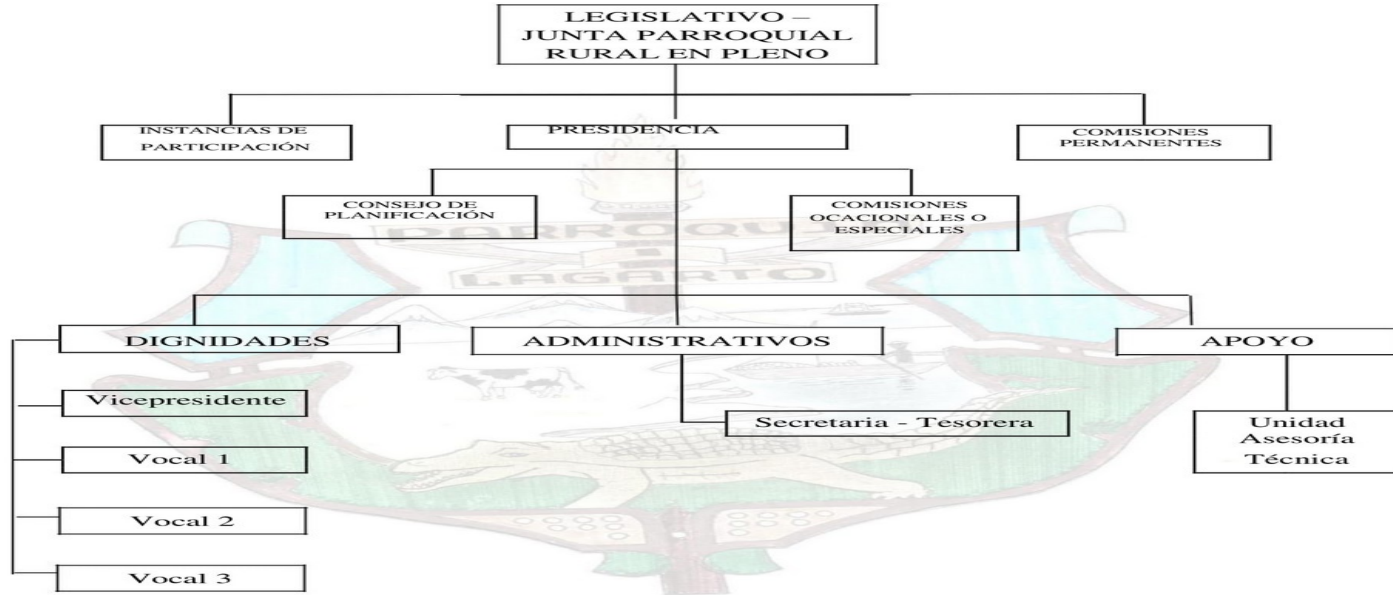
LEGISLATIVO – JUNTA PARROQUIAL RURAL EN PLENO

INSTANCIAS DE PARTICIPACIÓN

PRESIDENCIA

COMISIONES PERMANENTES

CONSEJO DE PLANIFICACIÓN

COMISIONES OCACIONALES O ESPECIALES

PARROQUIA LAGARTO

DIGNIDADES

ADMINISTRATIVOS

APOYO

Vicepresidente

Vocal 1

Vocal 2

Vocal 3

Secretaria - Tesorera

Unidad Asesoría Técnica